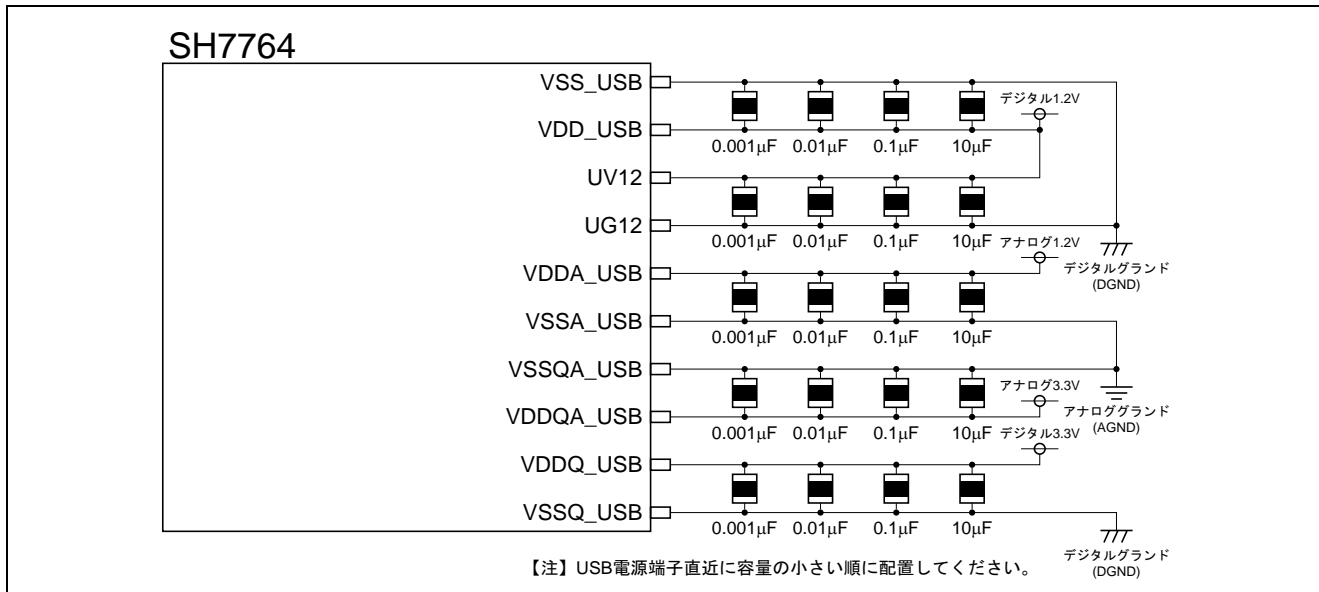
SH7764

VSS_USB
VDD_USB
UV12
UG12
VDDA_USB
VSSA_USB
VSSQA_USB
VDDQA_USB
VDDQ_USB
VSSQ_USB

デジタル1.2V
0.001μF 0.01μF 0.1μF 10μF
0.001μF 0.01μF 0.1μF 10μF
アナログ1.2V
デジタルグランド (DGND)
0.001μF 0.01μF 0.1μF 10μF
アナログ3.3V
アナロググランド (AGND)
0.001μF 0.01μF 0.1μF 10μF
デジタル3.3V
0.001μF 0.01μF 0.1μF 10μF
デジタルグランド (DGND)

【注】USB電源端子直近に容量の小さい順に配置してください。